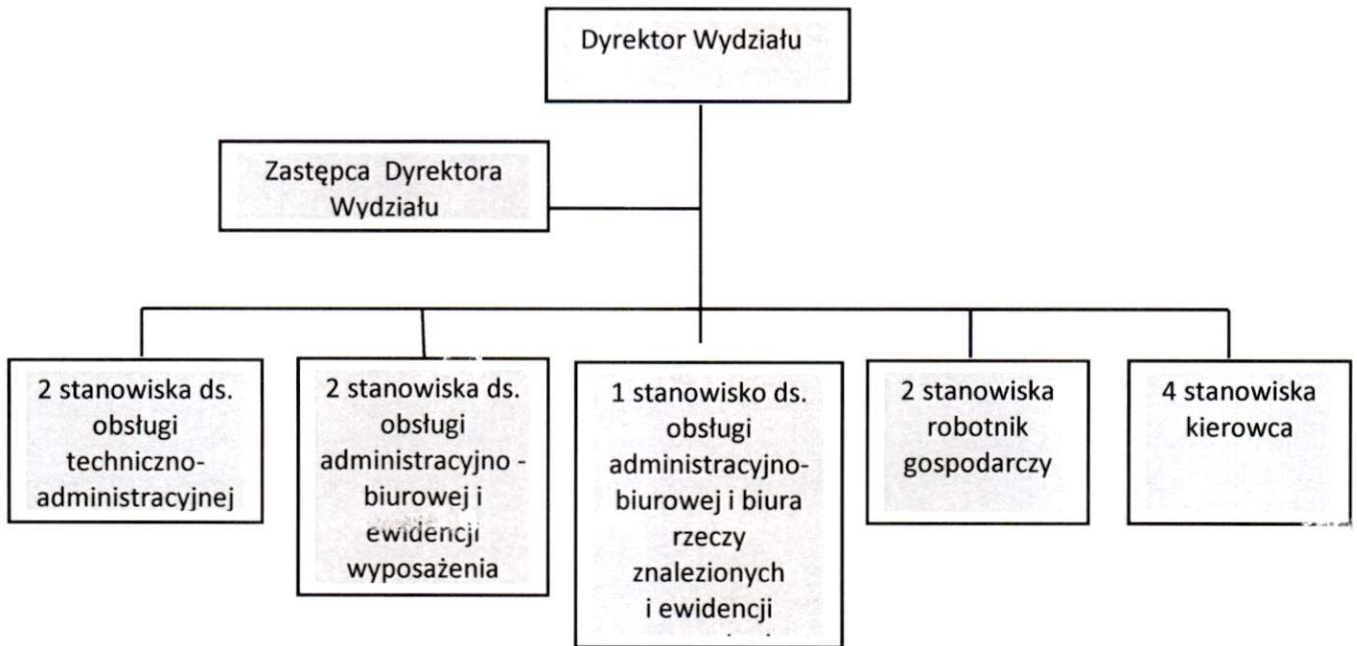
Dyrektor Wydziału

Zastępca Dyrektora Wydziału

2 stanowiska ds. obsługi techniczno-administracyjnej

2 stanowiska ds. obsługi administracyjno - biurowej i ewidencji wyposażenia

1 stanowisko ds. obsługi administracyjno-biurowej i biura rzeczy znalezionych i ewidencji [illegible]

2 stanowiska robotnik gospodarczy

4 stanowiska kierowca